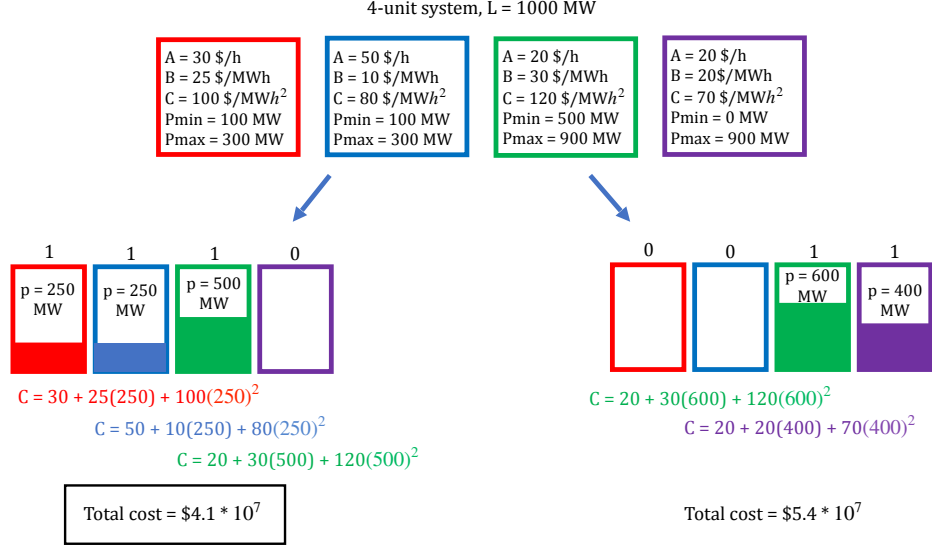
4-unit system, L = 1000 MW

A = 30 \$/h
B = 25 \$/MWh
C = 100 \$/MW$h^2$
Pmin = 100 MW
Pmax = 300 MW

A = 50 \$/h
B = 10 \$/MWh
C = 80 \$/MW$h^2$
Pmin = 100 MW
Pmax = 300 MW

A = 20 \$/h
B = 30 \$/MWh
C = 120 \$/MW$h^2$
Pmin = 500 MW
Pmax = 900 MW

A = 20 \$/h
B = 20\$/MWh
C = 70 \$/MW$h^2$
Pmin = 0 MW
Pmax = 900 MW

1 1 1 0

p = 250 MW

p = 250 MW

p = 500 MW

C = 30 + 25(250) + 100$(250)^2$

C = 50 + 10(250) + 80$(250)^2$

C = 20 + 30(500) + 120$(500)^2$

Total cost = \$4.1 * $10^7$

0 0 1 1

p = 600 MW

p = 400 MW

C = 20 + 30(600) + 120$(600)^2$

C = 20 + 20(400) + 70$(400)^2$

Total cost = \$5.4 * $10^7$